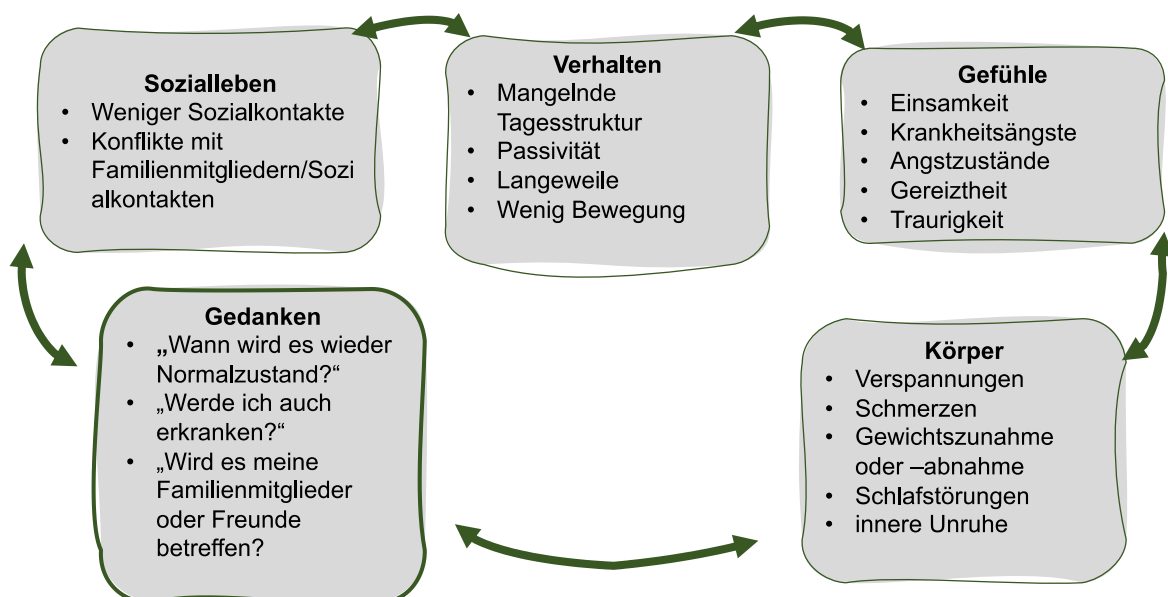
**Sozialleben**
- Weniger Sozialkontakte
- Konflikte mit Familienmitgliedern/Sozialkontakten

**Verhalten**
- Mangelnde Tagesstruktur
- Passivität
- Langeweile
- Wenig Bewegung

**Gefühle**
- Einsamkeit
- Krankheitsängste
- Angstzustände
- Gereiztheit
- Traurigkeit

**Gedanken**
- „Wann wird es wieder Normalzustand?“
- „Werde ich auch erkranken?“
- „Wird es meine Familienmitglieder oder Freunde betreffen?

**Körper**
- Verspannungen
- Schmerzen
- Gewichtszunahme oder –abnahme
- Schlafstörungen
- innere Unruhe